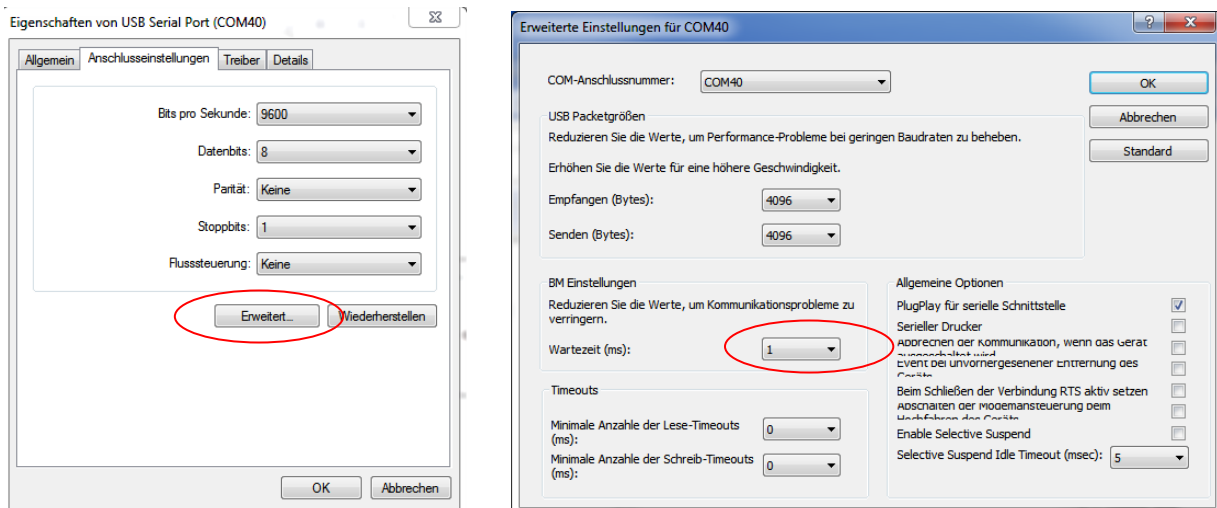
Eigenschaften von USB Serial Port (COM40)

Allgemein | Anschlusseinstellungen | Treiber | Details

Bits pro Sekunde: 9600

Datenbits: 8

Parität: Keine

Stoppbits: 1

Flusssteuerung: Keine

Erweitert...

Wiederherstellen

OK

Abbrechen

Erweiterte Einstellungen für COM40

?

COM-Anschlussnummer: COM40

OK

Abbrechen

Standard

USB Packetgrößen

Reduzieren Sie die Werte, um Performance-Probleme bei geringen Baudraten zu beheben.

Erhöhen Sie die Werte für eine höhere Geschwindigkeit.

Empfangen (Bytes): 4096

Senden (Bytes): 4096

BM Einstellungen

Reduzieren Sie die Werte, um Kommunikationsprobleme zu verringern.

Wartezeit (ms): 1

Timeouts

Minimale Anzahle der Lese-Timeouts (ms): 0

Minimale Anzahle der Schreib-Timeouts (ms): 0

Allgemeine Optionen

PlugPlay für serielle Schnittstelle

Serieller Drucker

Abbrechen der Kommunikation, wenn das Gerät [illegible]

Event bei unvorhergesehener Entfernung des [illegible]

Beim Schließen der Verbindung RTS aktiv setzen

Abschalten der Modemansteuerung beim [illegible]

Enable Selective Suspend

Selective Suspend Idle Timeout (msec): 5